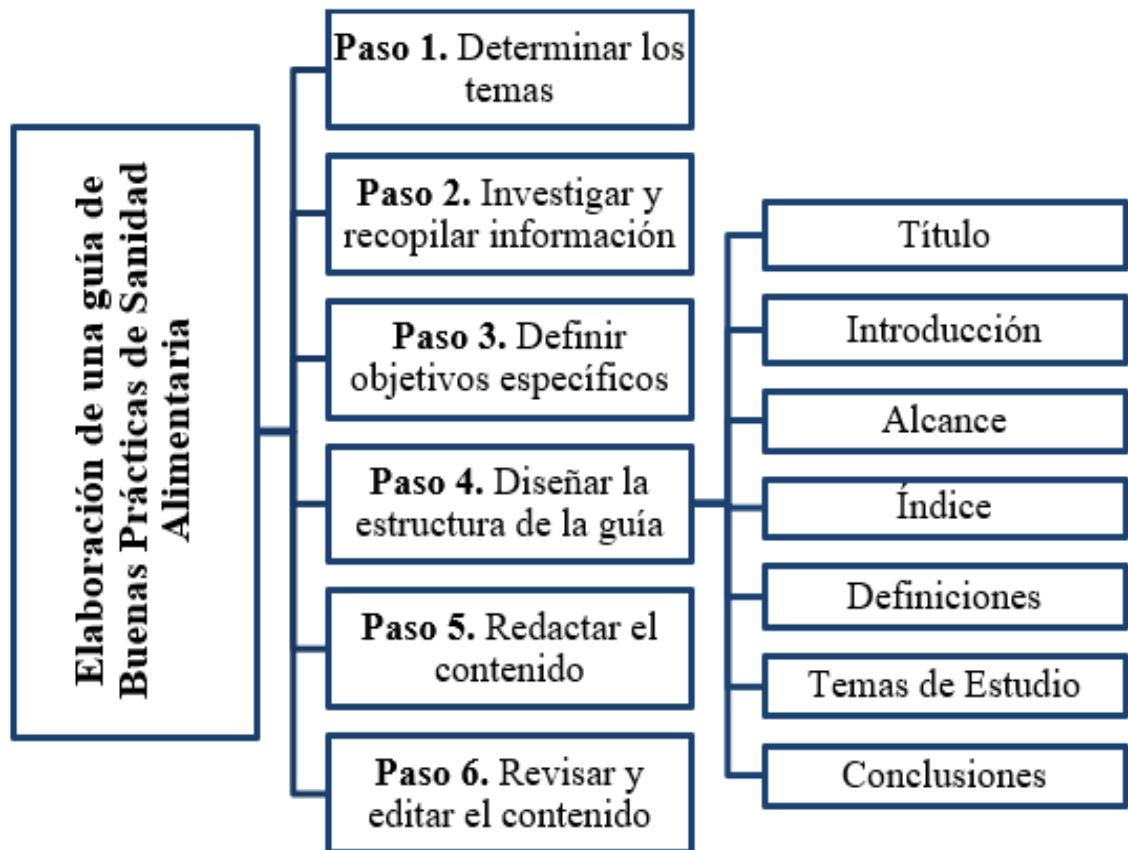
Elaboración de una guía de Buenas Prácticas de Sanidad Alimentaria

**Paso 1.** Determinar los temas

**Paso 2.** Investigar y recopilar información

**Paso 3.** Definir objetivos específicos

**Paso 4.** Diseñar la estructura de la guía

**Paso 5.** Redactar el contenido

**Paso 6.** Revisar y editar el contenido

Título

Introducción

Alcance

Índice

Definiciones

Temas de Estudio

Conclusiones